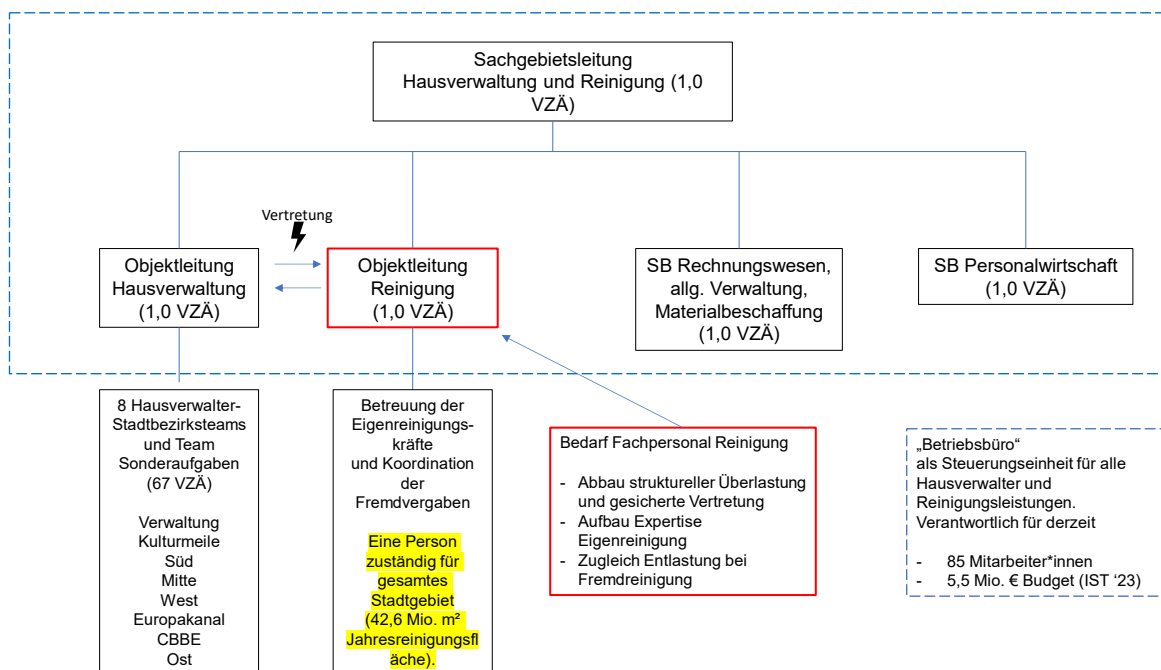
Sachgebietsleitung Hausverwaltung und Reinigung (1,0 VZÄ)

Vertretung

Objektleitung Hausverwaltung (1,0 VZÄ)

Objektleitung Reinigung (1,0 VZÄ)

SB Rechnungswesen, allg. Verwaltung, Materialbeschaffung (1,0 VZÄ)

SB Personalwirtschaft (1,0 VZÄ)

8 Hausverwalter-Stadtbezirksteams und Team Sonderaufgaben (67 VZÄ)

Verwaltung
Kulturmeile
Süd
Mitte
West
Europakanal
CBBE
Ost

Betreuung der Eigenreinigungskräfte und Koordination der Fremdvergaben

Eine Person zuständig für gesamtes Stadtgebiet (42,6 Mio. m² Jahresreinigungsfläche).

Bedarf Fachpersonal Reinigung

- Abbau struktureller Überlastung und gesicherte Vertretung
- Aufbau Expertise Eigenreinigung
- Zugleich Entlastung bei Fremdreinigung

„Betriebsbüro“ als Steuerungseinheit für alle Hausverwalter und Reinigungsleistungen. Verantwortlich für derzeit

- 85 Mitarbeiter*innen
- 5,5 Mio. € Budget (IST ‘23)